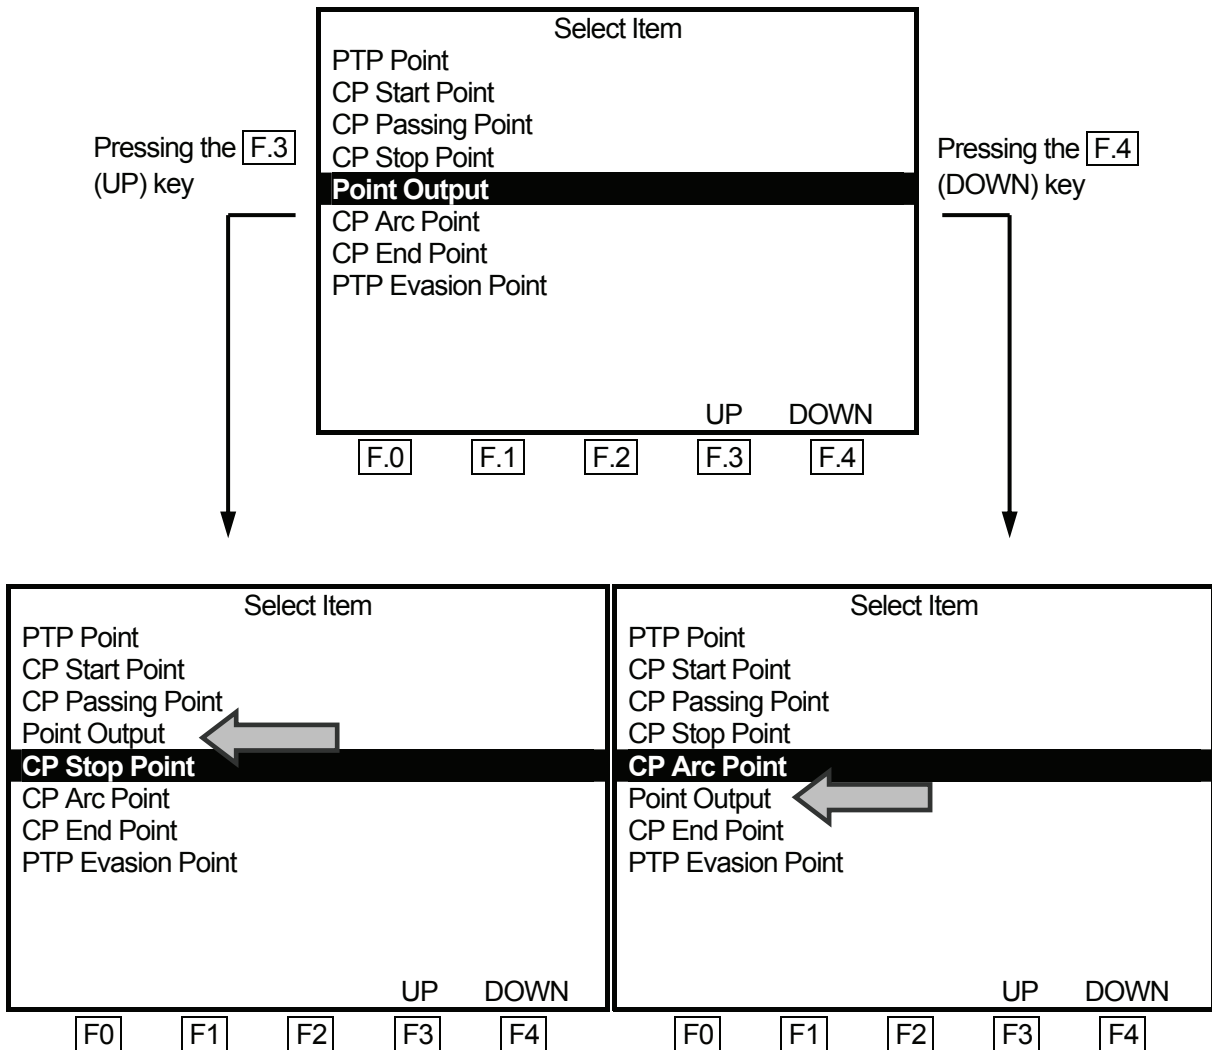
Select Item
PTP Point
CP Start Point
CP Passing Point
CP Stop Point
Point Output
CP Arc Point
CP End Point
PTP Evasion Point

UP DOWN

F.0 F.1 F.2 F.3 F.4

Pressing the F.3 (UP) key

Pressing the F.4 (DOWN) key

Select Item
PTP Point
CP Start Point
CP Passing Point
Point Output
CP Stop Point
CP Arc Point
CP End Point
PTP Evasion Point

UP DOWN

F0 F1 F2 F3 F4

Select Item
PTP Point
CP Start Point
CP Passing Point
CP Stop Point
CP Arc Point
Point Output
CP End Point
PTP Evasion Point

UP DOWN

F0 F1 F2 F3 F4